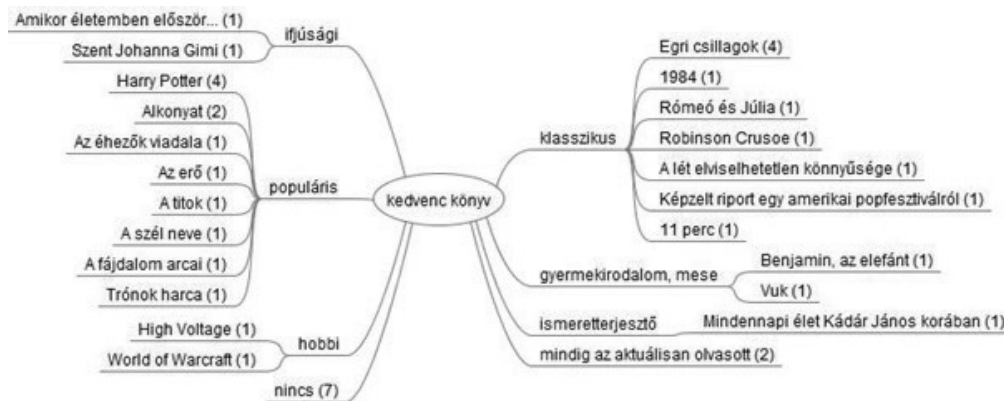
kedvenc könyv

ifjúsági
Amikor életemben először... (1)
Szent Johanna Gimi (1)

populáris
Harry Potter (4)
Alkonyat (2)
Az éhezők viadala (1)
Az erő (1)
A titok (1)
A szél neve (1)
A fájdalom arcai (1)
Trónok harca (1)

hobbi
High Voltage (1)
World of Warcraft (1)

nincs (7)

klasszikus
Egri csillagok (4)
1984 (1)
Rómeó és Júlia (1)
Robinson Crusoe (1)
A lét elviselhetetlen könnyűsége (1)
Képzelt riport egy amerikai popfesztiválról (1)
11 perc (1)

gyermekirodalom, mese
Benjamin, az elefánt (1)
Vuk (1)

ismeretterjesztő
Mindennapi élet Kádár János korában (1)

mindig az aktuálisan olvasott (2)